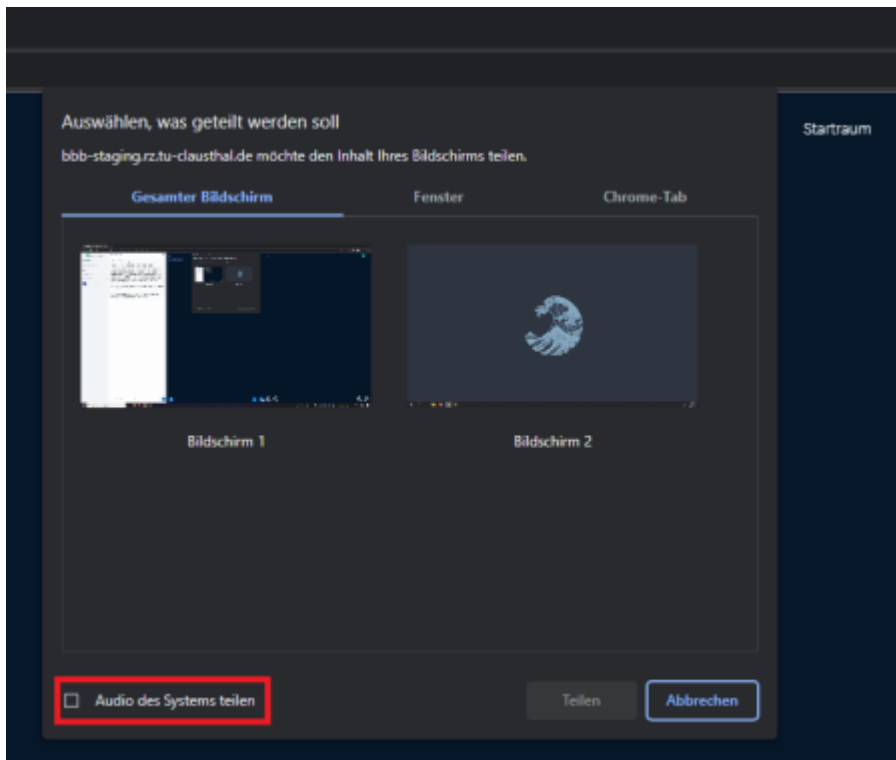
Auswählen, was geteilt werden soll

bbb-staging.rz.tu-clausthal.de möchte den Inhalt Ihres Bildschirms teilen.

Startraum

Gesamter Bildschirm

Fenster

Chrome-Tab

Bildschirm 1

Bildschirm 2

Audio des Systems teilen

Teilen

Abbrechen